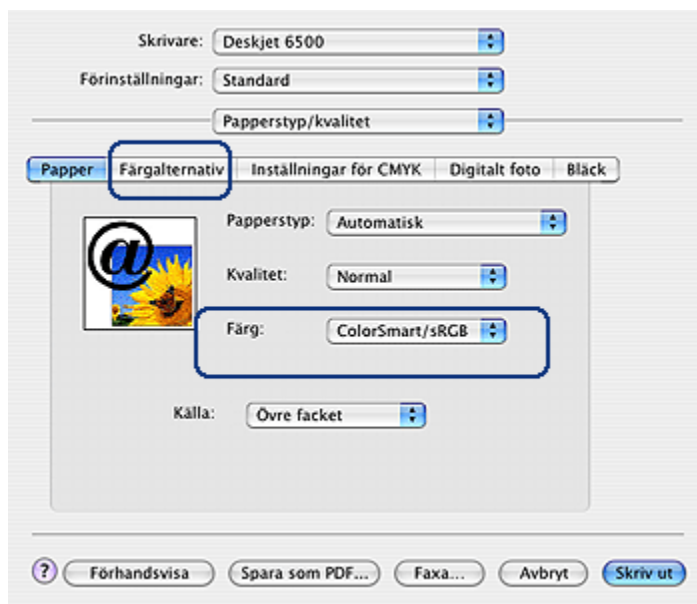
Skrivare: Deskjet 6500

Förinställningar: Standard

Papperstyp/kvalitet

Papper | Färgalternativ | Inställningar för CMYK | Digitalt foto | Bläck

@

Papperstyp: Automatisk

Kvalitet: Normal

Färg: ColorSmart/sRGB

Källa: Övre facket

? Förhandsvisa | Spara som PDF... | Faxa... | Avbryt | Skriv ut